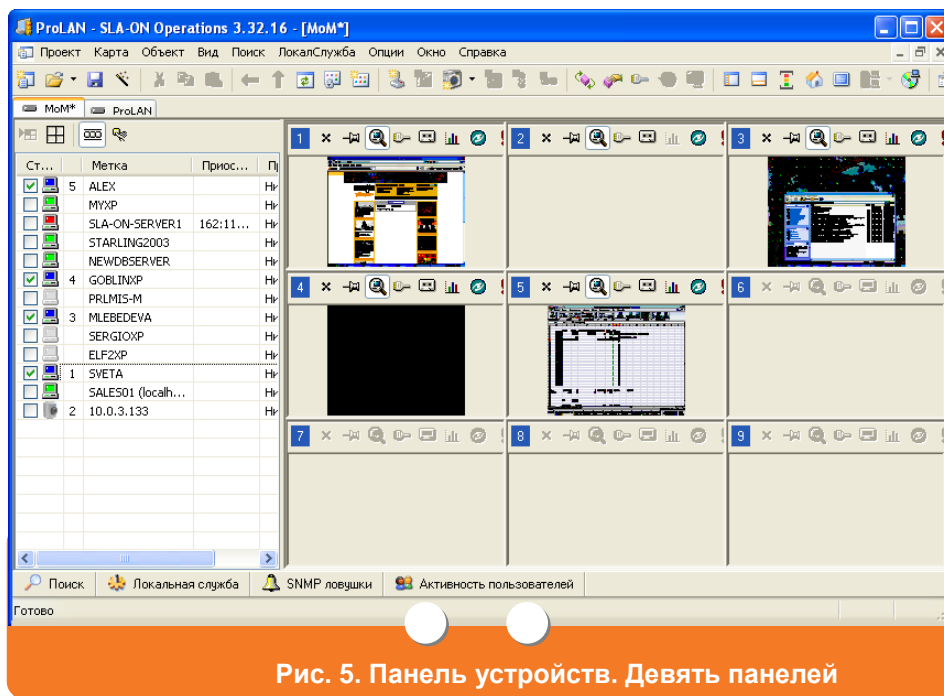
ProLAN - SLA-ON Operations 3.32.16 - [MoM*]

Проект Карта Объект Вид Поиск ЛокалСлужба Опции Окно Справка

MoM* ProLAN

| Ст... | | Метка | Приос... | П |
|---|---|---|---|---|
| | 5 | ALEX | | Н |
| | | MYXP | | Н |
| | | SLA-ON-SERVER1 | 162:11... | Н |
| | | STARLING2003 | | Н |
| | | NEWDBSERVER | | Н |
| | 4 | GOBLINXP | | Н |
| | | PRLMIS-M | | Н |
| | 3 | MLEBEDEVA | | Н |
| | | SERGIOXP | | Н |
| | | ELF2XP | | Н |
| | 1 | SVETA | | Н |
| | | SALES01 (localh... | | Н |
| | 2 | 10.0.3.133 | | Н |

1 2 3 4 5 6 7 8 9

Поиск Локальная служба SNMP ловушки Активность пользователей

Готово

Рис. 5. Панель устройств. Девять панелей